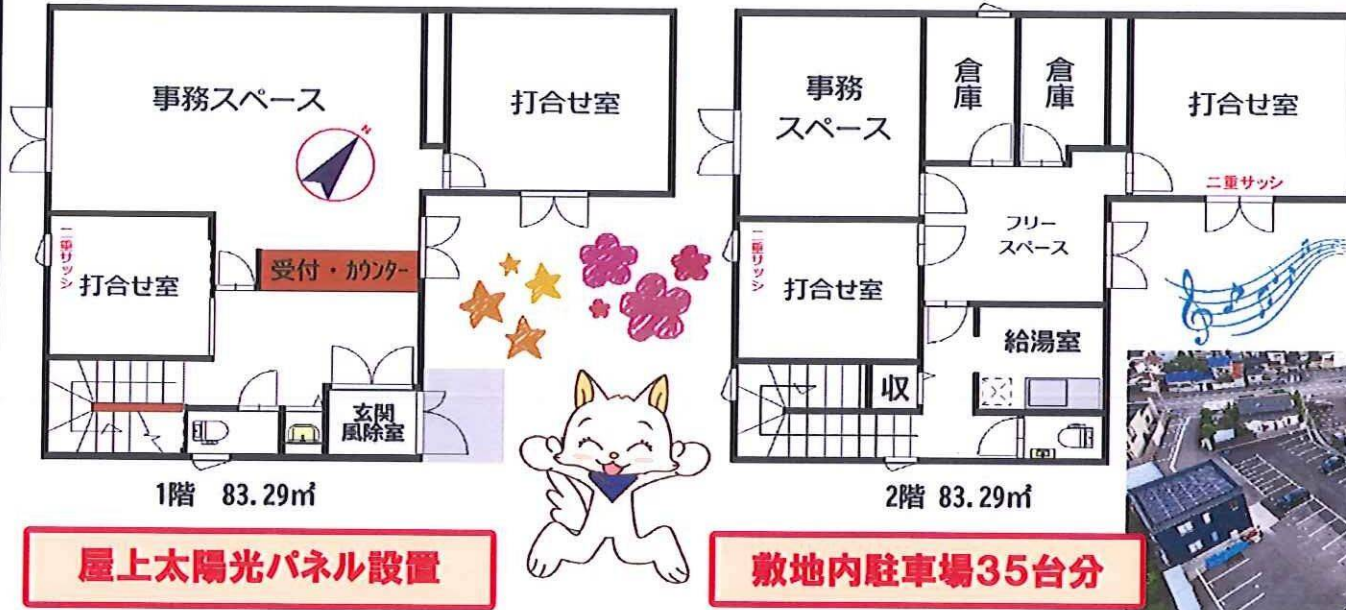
事務スペース

打合せ室

二重サッシ

打合せ室

受付・カウンター

玄関
風除室

1階 83.29㎡

屋上太陽光パネル設置

事務
スペース

倉
庫

倉
庫

打合せ室

二重サッシ

フリー
スペース

二重サッシ

打合せ室

給湯室

収

2階 83.29㎡

敷地内駐車場35台分